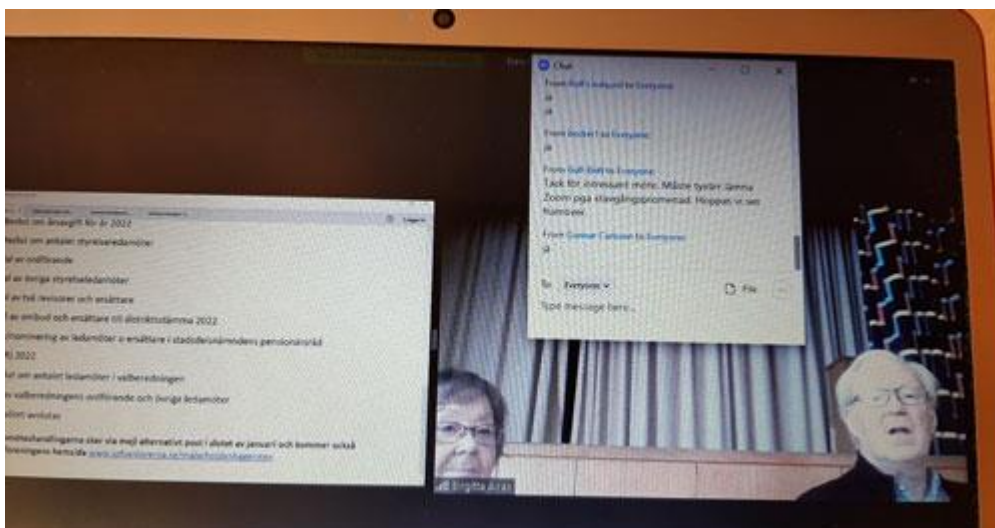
Chat

From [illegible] to Everyone:
ja
ja

From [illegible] to Everyone:
ja

From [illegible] to Everyone:
Tack för intressant möte. Måste tyvärr lämna Zoom pga stavgångspromenad. Hoppas vi ses framöver.

From Gunnar Carlsson to Everyone:
ja

To: Everyone
File
Type message here...

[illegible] om årsavgift för år 2022
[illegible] om antalet styrelseledamöter
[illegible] av ordförande
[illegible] av övriga styrelseledamöter
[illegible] av två revisorer och ersättare
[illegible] av ombud och ersättare till distriktsstämma 2022
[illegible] av ledamöter o ersättare i stadsdelsnämndens pensionärsråd
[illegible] 2022
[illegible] om antalet ledamöter i valberedningen
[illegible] valberedningens ordförande och övriga ledamöter
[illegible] avslutas

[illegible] handlingarna sker via mejl alternativt post i slutet av januari och kommer också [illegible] föreningens hemsida www.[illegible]

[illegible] Birgitta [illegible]